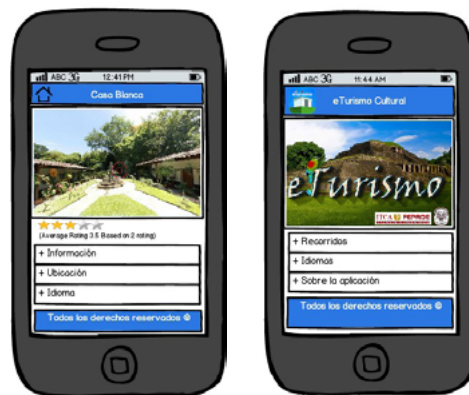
ABC 3G 12:41 PM
Casa Blanca
(Average Rating 3.5 Based on 2 rating)
+ Información
+ Ubicación
+ Idioma
Todos los derechos reservados ©

ABC 3G 11:44 AM
eTurismo Cultural
eTurismo
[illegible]
+ Recorridos
+ Idiomas
+ Sobre la aplicación
Todos los derechos reservados ©